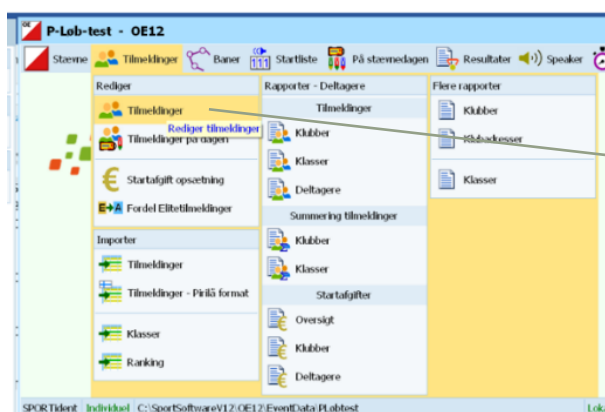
P-Løb-test - OE12

Stævne Tilmeldinger Baner Startliste På stævnedagen Resultater Speaker

Rediger
Tilmeldinger
Rediger tilmeldinger
Tilmeldinger på dagen
Startafgift opsætning
Fordel Elitetilmeldinger

Importer
Tilmeldinger
Tilmeldinger - Pirilä format
Klasser
Ranking

Rapporter - Deltagere
Tilmeldinger
Klubber
Klasser
Deltagere
Summering tilmeldinger
Klubber
Klasser
Startafgifter
Oversigt
Klubber
Deltagere

Flere rapporter
Klubber
Klubadresser
Klasser

SPORTident Individuel C:\SportSoftware\V12\OE12\EventData\PLøbtest